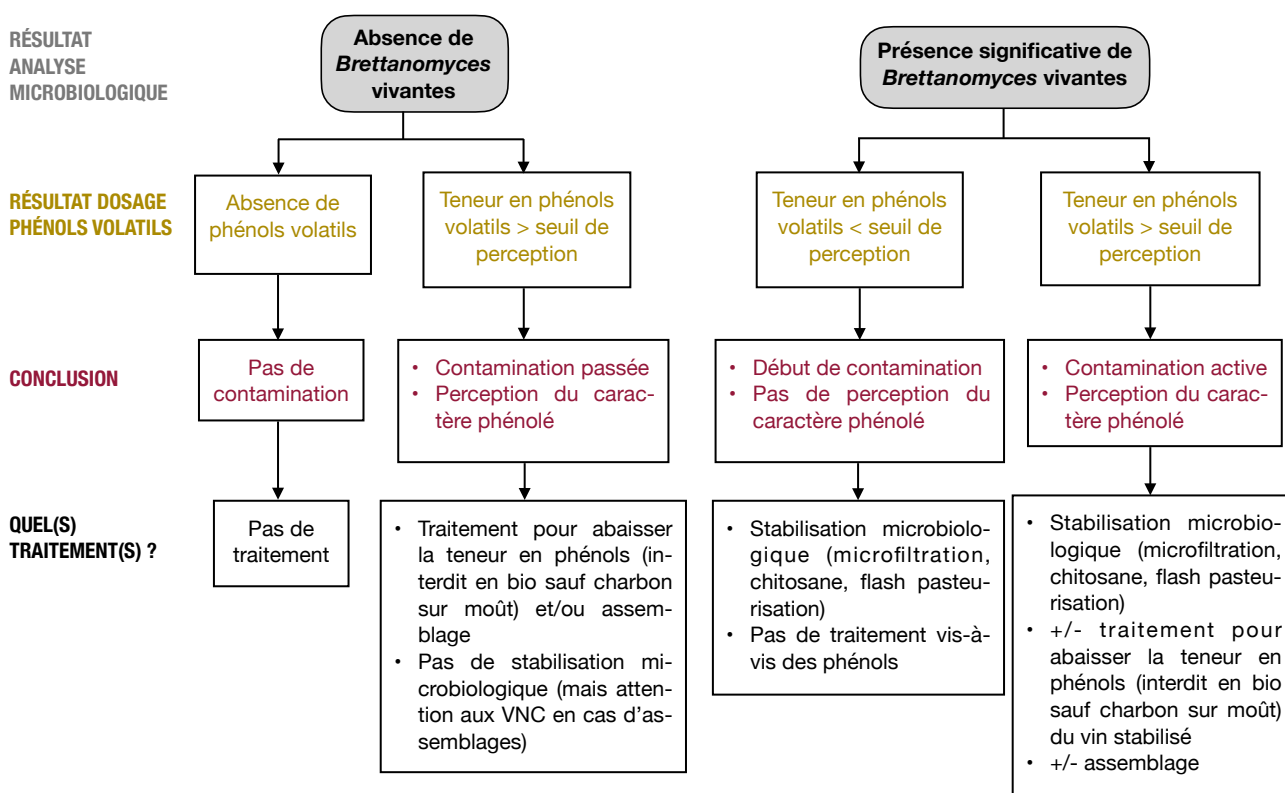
RÉSULTAT ANALYSE MICROBIOLOGIQUE

Absence de *Brettanomyces* vivantes

Présence significative de *Brettanomyces* vivantes

RÉSULTAT DOSAGE PHÉNOLS VOLATILS

Absence de phénols volatils

Teneur en phénols volatils > seuil de perception

Teneur en phénols volatils < seuil de perception

Teneur en phénols volatils > seuil de perception

CONCLUSION

Pas de contamination

• Contamination passée
• Perception du caractère phénolé

• Début de contamination
• Pas de perception du caractère phénolé

• Contamination active
• Perception du caractère phénolé

QUEL(S) TRAITEMENT(S) ?

Pas de traitement

• Traitement pour abaisser la teneur en phénols (interdit en bio sauf charbon sur moût) et/ou assemblage
• Pas de stabilisation microbiologique (mais attention aux VNC en cas d'assemblages)

• Stabilisation microbiologique (microfiltration, chitosane, flash pasteurisation)
• Pas de traitement vis-à-vis des phénols

• Stabilisation microbiologique (microfiltration, chitosane, flash pasteurisation)
• +/- traitement pour abaisser la teneur en phénols (interdit en bio sauf charbon sur moût) du vin stabilisé
• +/- assemblage